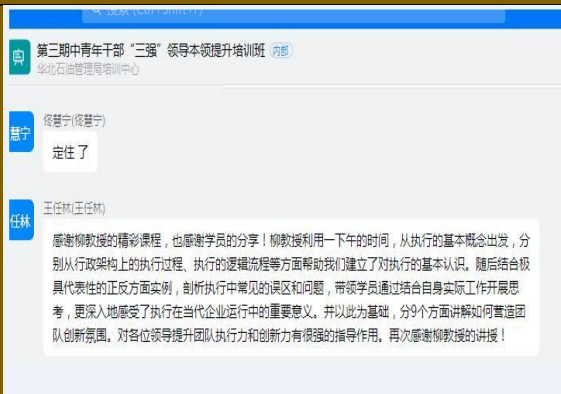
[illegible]

宾

第三期中青年干部"三强"领导本领提升培训班 内部

华北石油管理局培训中心

慧宁

佟慧宁(佟慧宁)

定住了

任林

王任林(王任林)

感谢柳教授的精彩课程，也感谢学员的分享！柳教授利用一下午的时间，从执行的基本概念出发，分别从行政架构上的执行过程、执行的逻辑流程等方面帮助我们建立了对执行的基本认识。随后结合极具代表性的正反方面实例，剖析执行中常见的误区和问题，带领学员通过结合自身实际工作开展思考，更深入地感受了执行在当代企业运行中的重要意义。并以此为基础，分9个方面讲解如何营造团队创新氛围。对各位领导提升团队执行力和创新力有很强的指导作用。再次感谢柳教授的讲授！